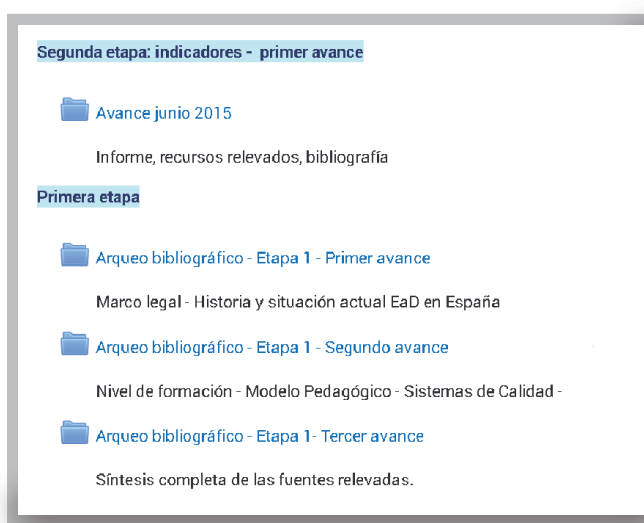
Segunda etapa: indicadores - primer avance

Avance junio 2015

Informe, recursos relevados, bibliografía

Primera etapa

Arqueo bibliográfico - Etapa 1 - Primer avance

Marco legal - Historia y situación actual EaD en España

Arqueo bibliográfico - Etapa 1 - Segundo avance

Nivel de formación - Modelo Pedagógico - Sistemas de Calidad -

Arqueo bibliográfico - Etapa 1- Tercer avance

Síntesis completa de las fuentes relevadas.